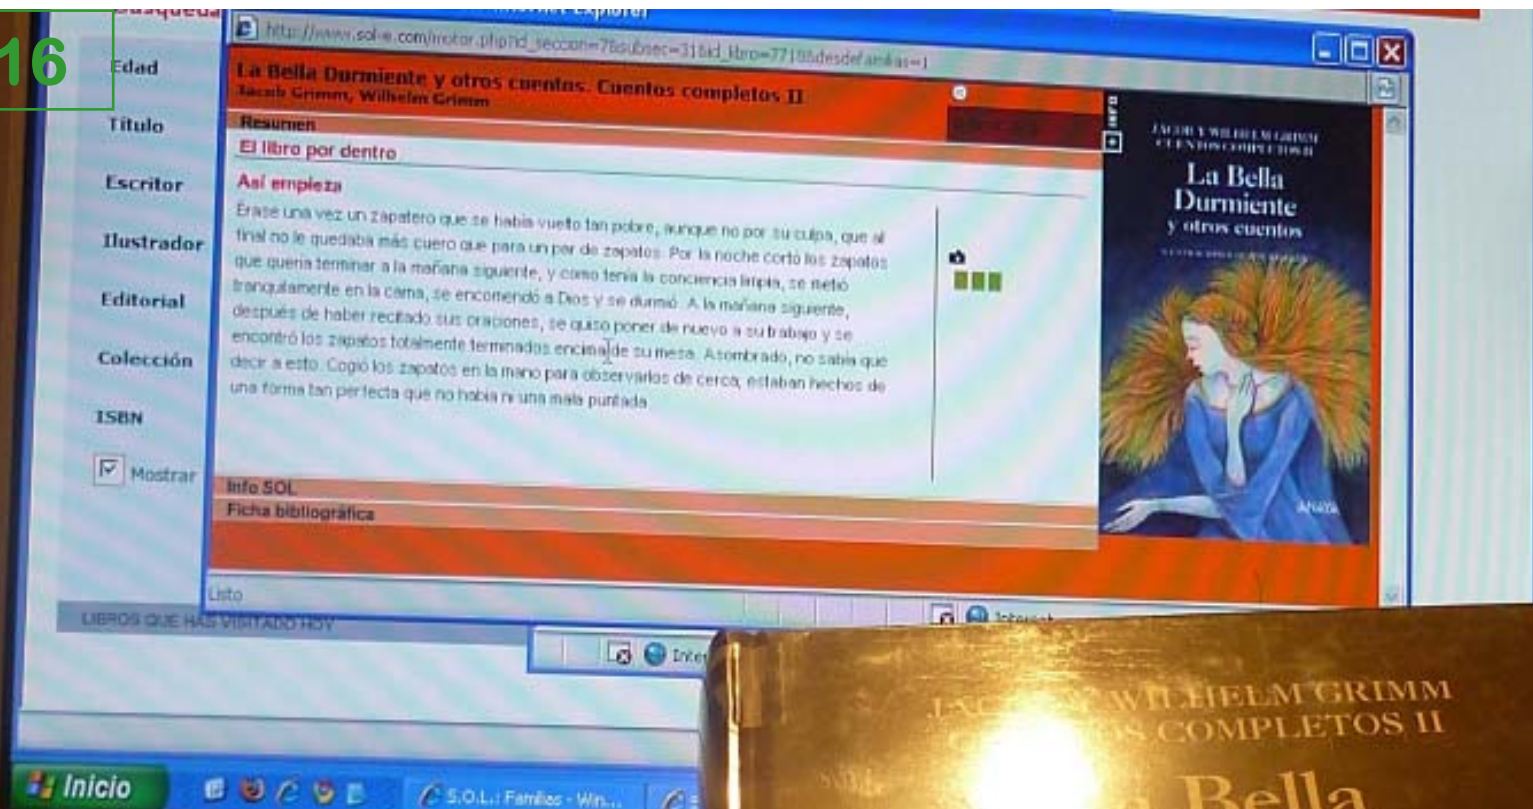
16

Edad

Título

Escritor

Ilustrador

Editorial

Colección

ISBN

Mostrar

LIBROS QUE HAS VISITADO HOY

http://www.sol-e.com/motor.php?id_seccion=7&subsec=31&id_libro=7719&desdefamilias=1

La Bella Durmiente y otros cuentos. Cuentos completos II
Jacob Grimm, Wilhelm Grimm

Resumen

El libro por dentro

Así empieza

Érase una vez un zapatero que se había vuelto tan pobre, aunque no por su culpa, que al final no le quedaba más cuero que para un par de zapatos. Por la noche cortó los zapatos que quería terminar a la mañana siguiente, y como tenía la conciencia limpia, se metió tranquilamente en la cama, se encomendó a Dios y se durmió. A la mañana siguiente, después de haber recitado sus oraciones, se quiso poner de nuevo a su trabajo y se encontró los zapatos totalmente terminados encima de su mesa. Asombrado, no sabía qué decir a esto. Cogió los zapatos en la mano para observarlos de cerca; estaban hechos de una forma tan perfecta que no había ni una mala puntada.

Info SOL

Ficha bibliográfica

JACOB Y WILHELM GRIMM
CUENTOS COMPLETOS II
La Bella Durmiente
y otros cuentos

Anaya

Listo

Internet

Inicio

S.O.L.: Familias - Win...

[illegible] WILHELM GRIMM
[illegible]S COMPLETOS II
Bella